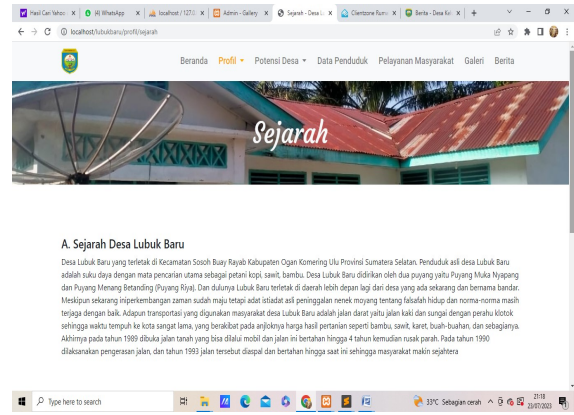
Hasil Cari Yahoo! × (4) WhatsApp × localhost / 127.0 × Admin - Gallery × Sejarah - Desa L × Clientzone Rumo × Berita - Desa Kel × +

localhost/lubukbaru/profil/sejarah

Beranda Profil ▾ Potensi Desa ▾ Data Penduduk Pelayanan Masyarakat Galeri Berita

Sejarah

A. Sejarah Desa Lubuk Baru

Desa Lubuk Baru yang terletak di Kecamatan Sosoh Buay Rayab Kabupaten Ogan Komering Ulu Provinsi Sumatera Selatan. Penduduk asli desa Lubuk Baru adalah suku daya dengan mata pencarian utama sebagai petani kopi, sawit, bambu. Desa Lubuk Baru didirikan oleh dua puyang yaitu Puyang Muka Nyapang dan Puyang Menang Betanding (Puyang Riya). Dan dulunya Lubuk Baru terletak di daerah lebih depan lagi dari desa yang ada sekarang dan bernama bandar. Meskipun sekarang inperkembangan zaman sudah maju tetapi adat istiadat asli peninggalan nenek moyang tentang falsafah hidup dan norma-norma masih terjaga dengan baik. Adapun transportasi yang digunakan masyarakat desa Lubuk Baru adalah jalan darat yaitu jalan kaki dan sungai dengan perahu klotok sehingga waktu tempuh ke kota sangat lama, yang berakibat pada anjloknya harga hasil pertanian seperti bambu, sawit, karet, buah-buahan, dan sebagianya. Akhirnya pada tahun 1989 dibuka jalan tanah yang bisa dilalui mobil dan jalan ini bertahan hingga 4 tahun kemudian rusak parah. Pada tahun 1990 dilaksanakan pengerasan jalan, dan tahun 1993 jalan tersebut diaspal dan bertahan hingga saat ini sehingga masyarakat makin sejahtera

Type here to search

33°C Sebagian cerah 21:18 23/07/2023